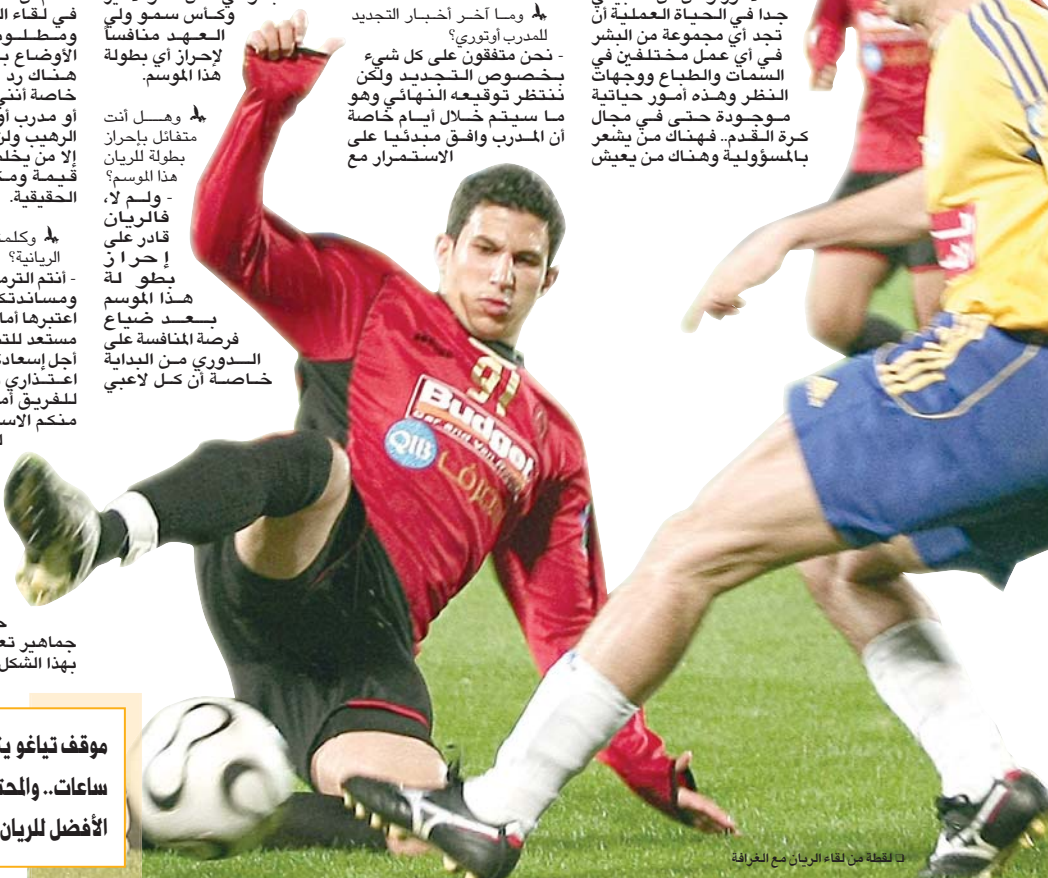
في لقاء ال
ومطلو
الأوضاع ب
هناك رد
خاصة أنني
أو مدرب أو
الرهيب ولر
إلا من يخل
قيمة وم
الحقيقية.

وكلم
الريانية؟
- أنتم الترم
ومساندتك
اعتبرها أما
مستعد للتو
أجل إسعاد
اعتذاري
للفريق أم
منكم الاس

جماهير تع
بهذا الشكل

وكأس سمو ولي العهد منافساً لإحراز أي بطولة هذا الموسم.

وهل أنت متفائل بإحراز بطولة للريان هذا الموسم؟
- ولم لا، فالريان قادر على إحراز بطولة هذا الموسم بعد ضياع فرصة المنافسة على الدوري من البداية خاصة أن كل لاعبي

وما آخر أخبار التجديد للمدرب أوتوري؟
- نحن متفقون على كل شيء بخصوص التجديد ولكن ننتظر توقيعه النهائي وهو ما سيتم خلال أيام خاصة أن المدرب وافق مبدئيا على الاستمرار مع

جدا في الحياة العملية أن تجد أي مجموعة من البشر في أي عمل مختلفين في السمات والطباع ووجهات النظر وهذه أمور حياتية موجودة حتى في مجال كرة القدم.. فهناك من يشعر بالمسؤولية وهناك من يعيش

Budget
QIB
91

موقف تياغو ي
ساعات.. والمحت
الأفضل للريان

لقطة من لقاء الريان مع الغرافة